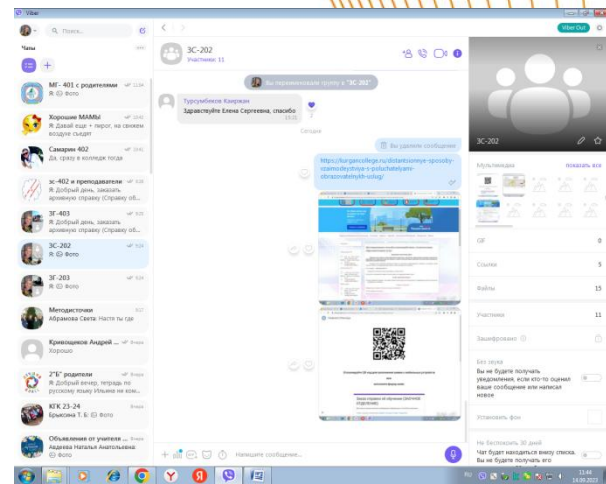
Viber

Поиск...

Чаты

МГ- 401 с родителями
Я: Фото

Хорошие МАМЫ
Я: Давай еще + пирог, на свежем воздухе съедят

Самарин 402
Да, сразу в колледж тогда

зс-402 и преподаватели
Я: Добрый день, заказать архивную справку (Справку об...

3Г-403
Я: Добрый день, заказать архивную справку (Справку об...

3С-202
Я: Фото

3Г-203
Я: Фото

Методисточки
Абрамова Света: Настя ты где

Кривощеков Андрей ...
Хорошо

2"Б" родители
Я: Добрый вечер, тетрадь по русскому языку Ильины не ком...

КГК 23-24
Ерыксина Т. Б: Фото

Объявления от учителя ...
Авдеева Наталья Анатольевна: Фото

3С-202
Участники: 11

Вы переименовали группу в "3С-202"

Турсумбеков Каиржан
Здравствуйте Елена Сергеевна, спасибо

Сегодня

Вы удалили сообщение

https://kurgancollege.ru/distantsionnye-sposoby-vzaimodejstviya-s-poluchatelyami-obrazovatelnykh-uslug/

Напишите сообщение...

Viber Out

3С-202

Мультимедиа
показать все

GIF 0

Ссылки 5

Файлы 15

Участники 11

Зашифровано

Без звука
Вы не будете получать уведомления, если кто-то оценил ваше сообщение или написал новое

Установить фон

Не беспокоить 30 дней
Чат будет находиться внизу списка. Вы не будете получать его

13:44
14.09.2023